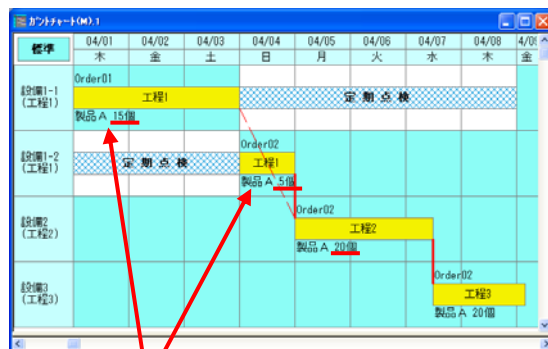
ガントチャート(M):1

| 標準 | 04/01 木 | 04/02 金 | 04/03 土 | 04/04 日 | 04/05 月 | 04/06 火 | 04/07 水 | 04/08 木 | 04/0 金 |
|---|---|---|---|---|---|---|---|---|---|
| 設備1-1 (工程1) | Order01 工程1 製品A 15個 | | | 定期点検 | | | | | |
| 設備1-2 (工程1) | 定期点検 | | | Order02 工程1 製品A 5個 | | | | | |
| 設備2 (工程2) | | | | | Order02 工程2 製品A 20個 | | | | |
| 設備3 (工程3) | | | | | | | Order02 工程3 製品A 20個 | | |